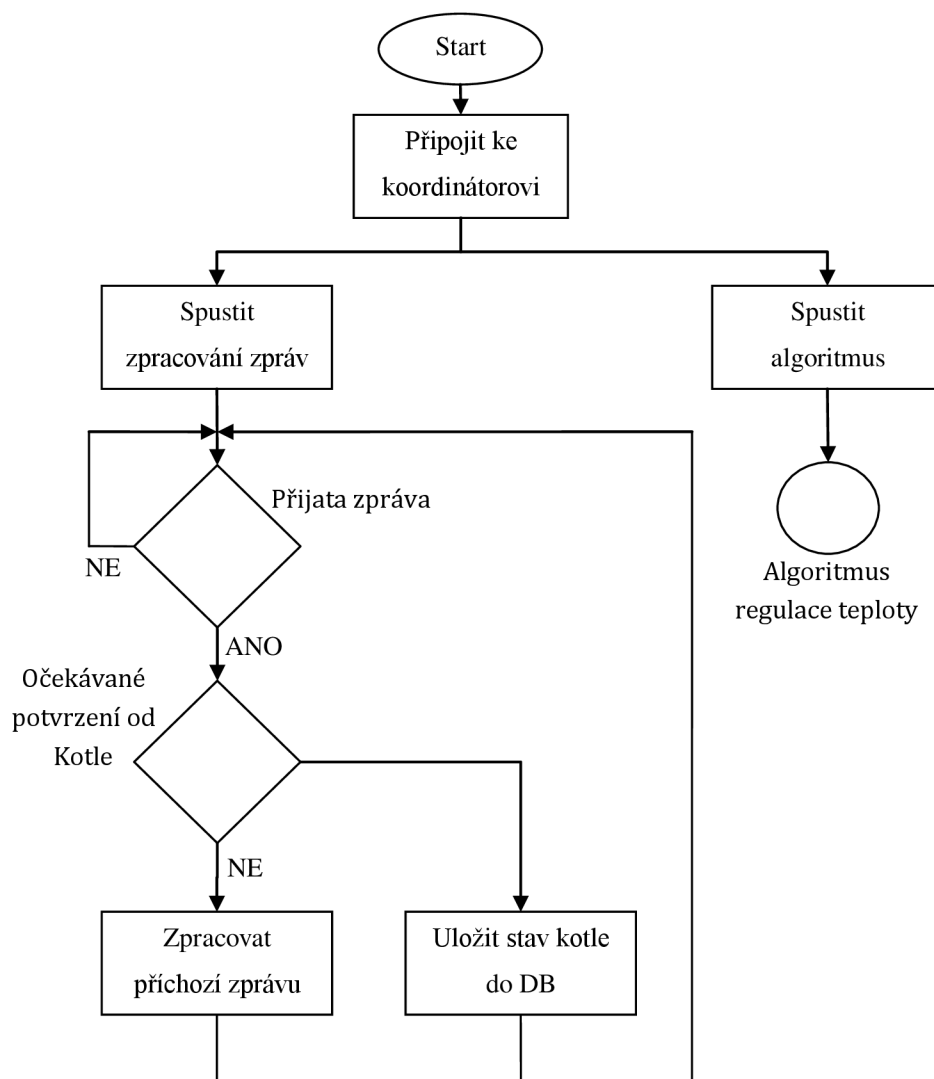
Start

Připojit ke koordinátorovi

Spustit zpracování zpráv

Spustit algoritmus

Přijata zpráva

NE

ANO

Algoritmus regulace teploty

Očekávané potvrzení od Kotle

NE

Zpracovat příchozí zprávu

Uložit stav kotle do DB